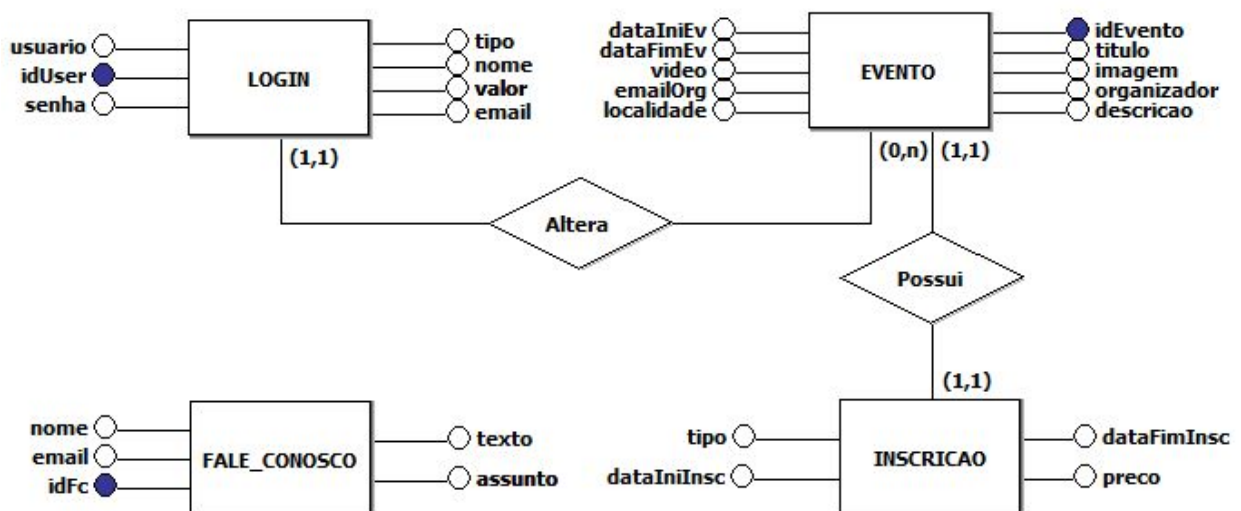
usuario
idUser
senha

LOGIN

tipo
nome
valor
email

dataIniEv
dataFimEv
video
emailOrg
localidade

EVENTO

idEvento
titulo
imagem
organizador
descricao

(1,1)

(0,n)

(1,1)

Altera

Possui

(1,1)

nome
email
idFc

FALE_CONOSCO

texto
assunto

tipo
dataIniInsc

INSCRICAO

dataFimInsc
preco